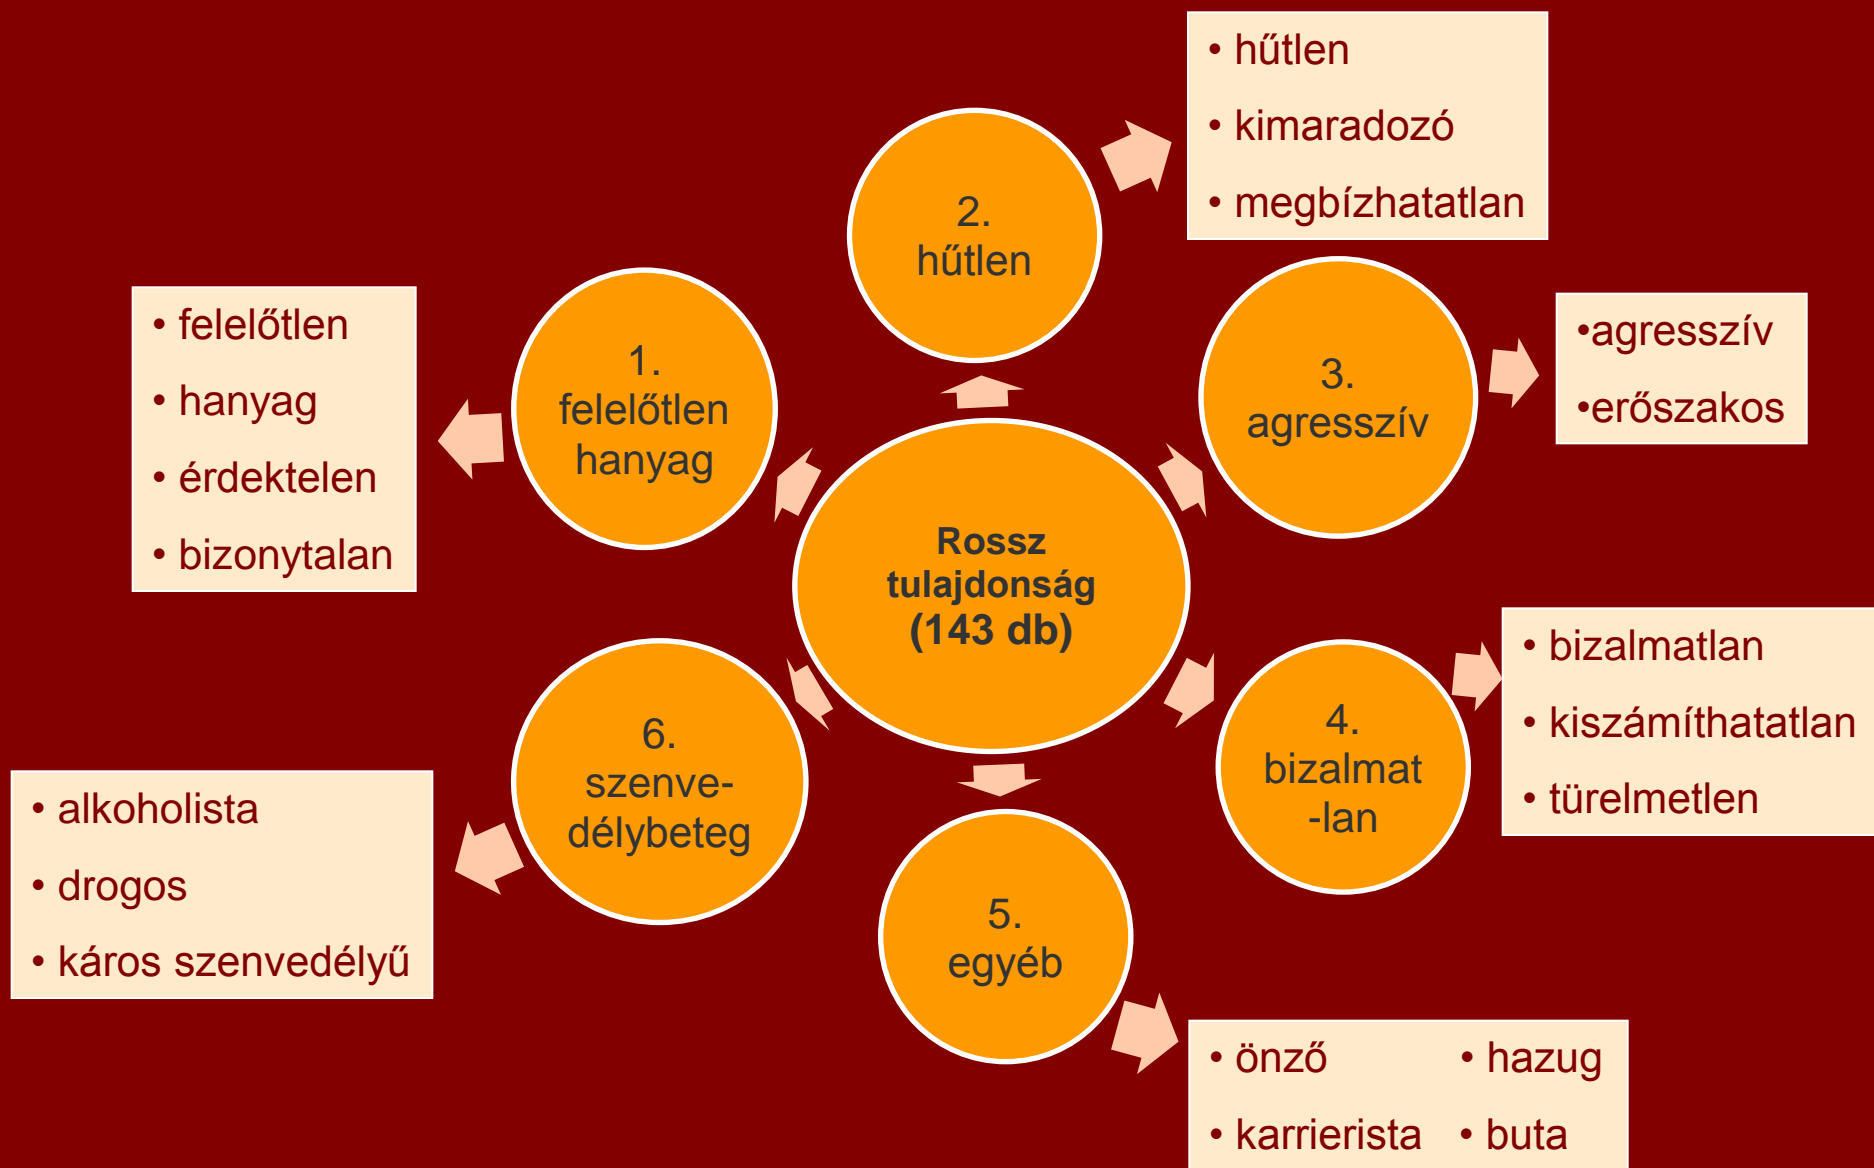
Rossz tulajdonság (143 db)

1. felelőtlen hanyag

• felelőtlen
• hanyag
• érdektelen
• bizonytalan

2. hűtlen

• hűtlen
• kimaradozó
• megbízhatatlan

3. agresszív

•agresszív
•erőszakos

4. bizalmat -lan

• bizalmatlan
• kiszámíthatatlan
• türelmetlen

5. egyéb

• önző
• karrierista
• hazug
• buta

6. szenve-délybeteg

• alkoholista
• drogos
• káros szenvedélyű